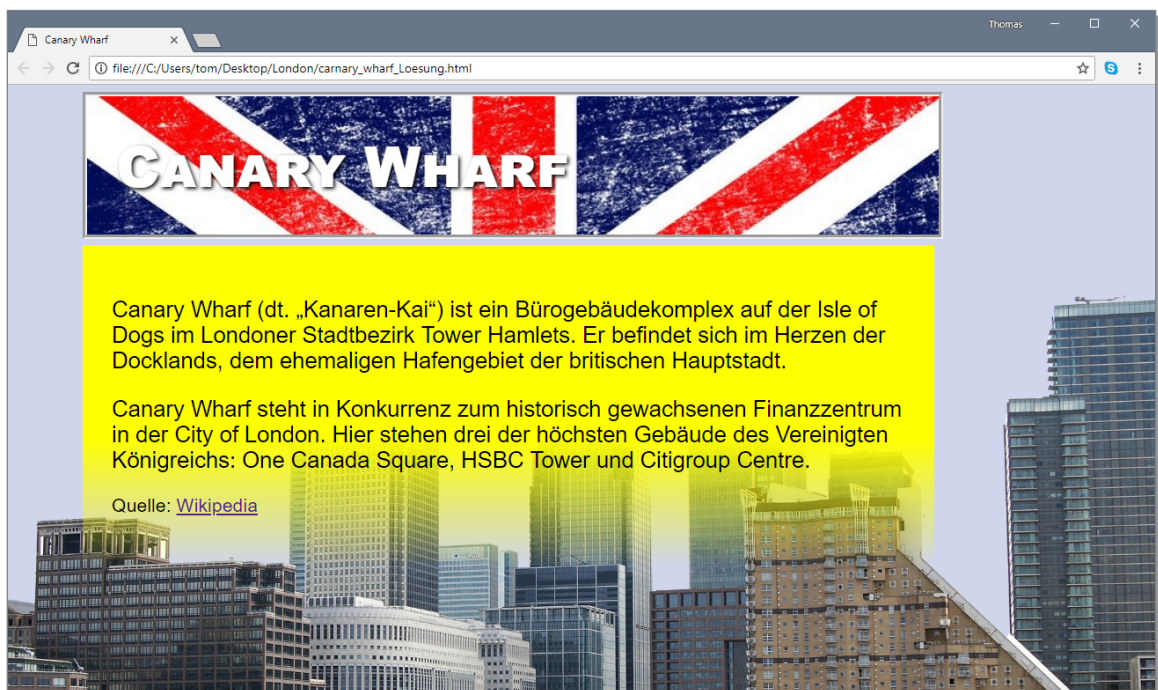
Canary Wharf ×

Thomas

file:///C:/Users/tom/Desktop/London/carnary_wharf_Loesung.html

CANARY WHARF

Canary Wharf (dt. „Kanaren-Kai“) ist ein Bürogebäudekomplex auf der Isle of Dogs im Londoner Stadtbezirk Tower Hamlets. Er befindet sich im Herzen der Docklands, dem ehemaligen Hafengebiet der britischen Hauptstadt.

Canary Wharf steht in Konkurrenz zum historisch gewachsenen Finanzzentrum in der City of London. Hier stehen drei der höchsten Gebäude des Vereinigten Königreichs: One Canada Square, HSBC Tower und Citigroup Centre.

Quelle: Wikipedia